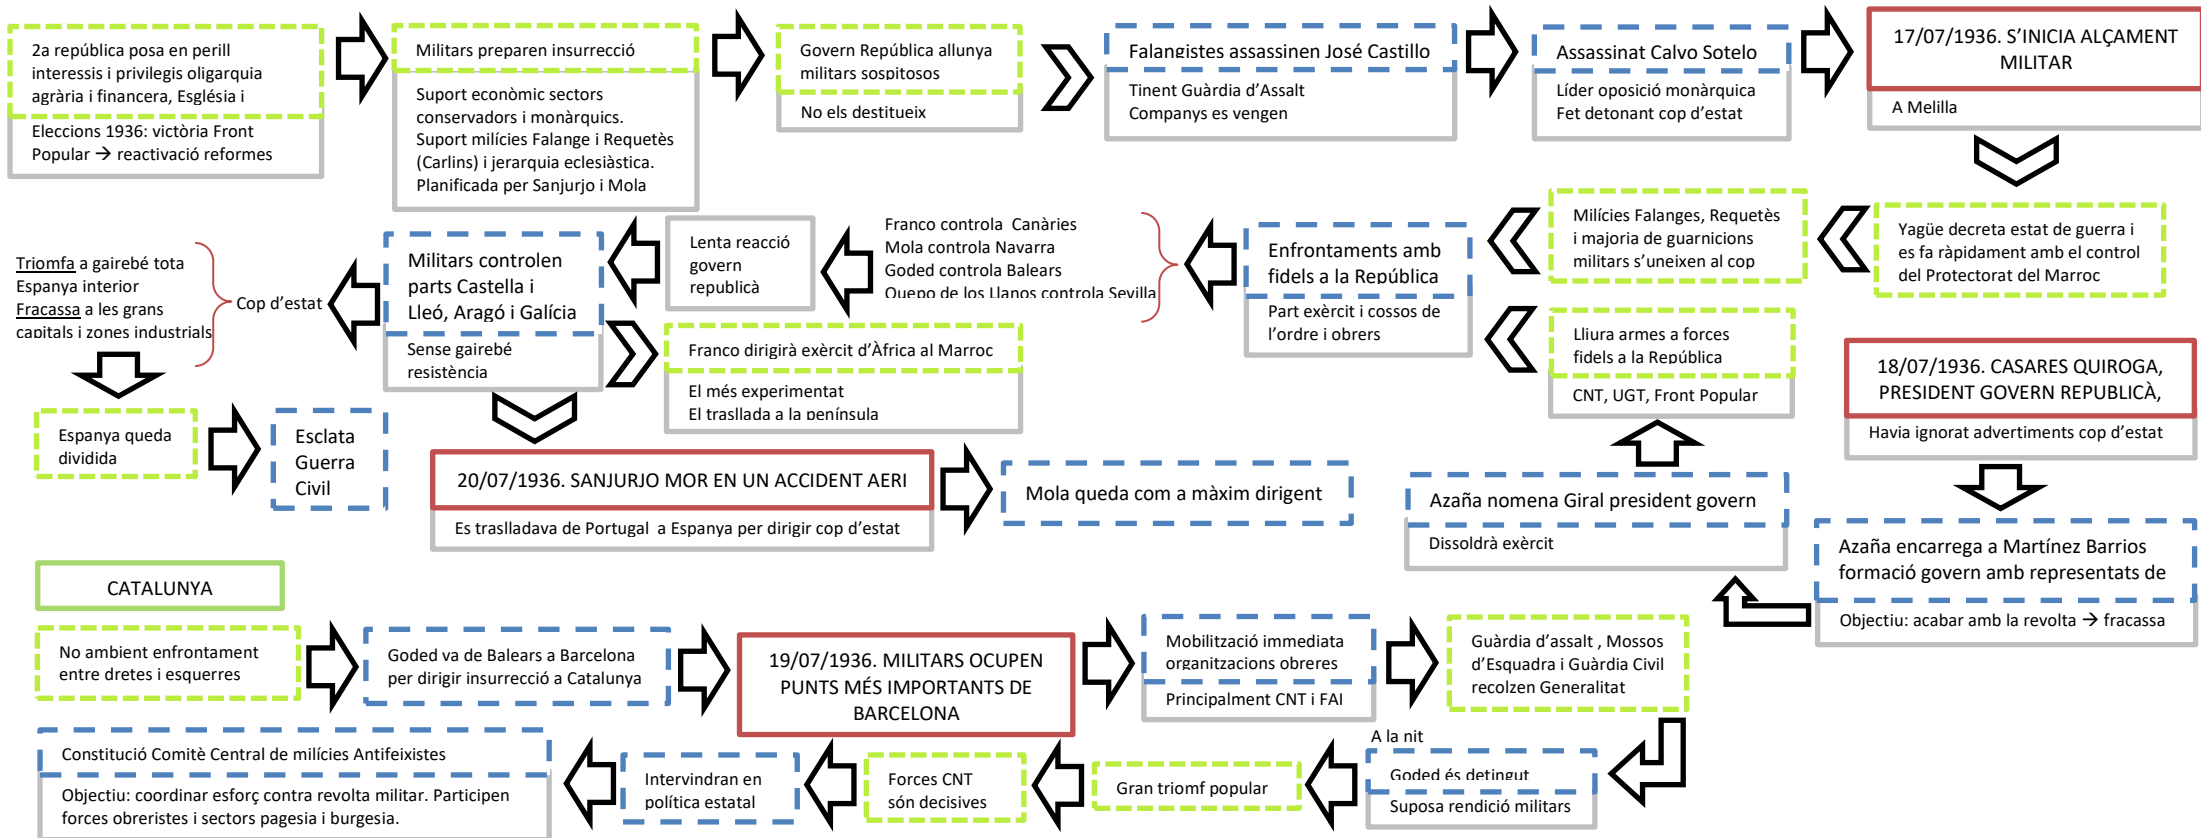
2a república posa en perill interessis i privilegis oligarquia agrària i financera, Església i

Eleccions 1936: victòria Front Popular → reactivació reformes

Militars preparen insurrecció

Suport econòmic sectors conservadors i monàrquics. Suport milícies Falange i Requetès (Carlins) i jerarquia eclesiàstica. Planificada per Sanjurjo i Mola

Govern República allunya militars sospitosos

No els destitueix

Falangistes assassinen José Castillo

Tinent Guàrdia d'Assalt Companys es vengen

Assassinat Calvo Sotelo

Líder oposició monàrquica Fet detonant cop d'estat

17/07/1936. S'INICIA ALÇAMENT MILITAR

A Melilla

Yagüe decreta estat de guerra i es fa ràpidament amb el control del Protectorat del Marroc

Milícies Falanges, Requetès i majoria de guarnicions militars s'uneixen al cop

Enfrontaments amb fidels a la República

Part exèrcit i cossos de l'ordre i obrers

Franco controla Canàries
Mola controla Navarra
Goded controla Balears
Queipo de los Llanos controla Sevilla

Lenta reacció govern republicà

Militars controlen parts Castella i Lleó, Aragó i Galícia

Sense gairebé resistència

Triomfa a gairebé tota Espanya interior
Fracassa a les grans capitals i zones industrials

Cop d'estat

Espanya queda dividida

Esclata Guerra Civil

Franco dirigirà exèrcit d'Àfrica al Marroc

El més experimentat
El trasllada a la península

Lliura armes a forces fidels a la República

CNT, UGT, Front Popular

18/07/1936. CASARES QUIROGA, PRESIDENT GOVERN REPUBLICÀ,

Havia ignorat advertiments cop d'estat

20/07/1936. SANJURJO MOR EN UN ACCIDENT AERI

Es traslladava de Portugal a Espanya per dirigir cop d'estat

Mola queda com a màxim dirigent

Azaña nomena Giral president govern

Dissoldrà exèrcit

Azaña encarrega a Martínez Barrios formació govern amb representats de

Objectiu: acabar amb la revolta → fracassa

CATALUNYA

No ambient enfrontament entre dretes i esquerres

Goded va de Balears a Barcelona per dirigir insurrecció a Catalunya

19/07/1936. MILITARS OCUPEN PUNTS MÉS IMPORTANTS DE BARCELONA

Mobilització immediata organitzacions obreres

Principalment CNT i FAI

Guàrdia d'assalt , Mossos d'Esquadra i Guàrdia Civil recolzen Generalitat

A la nit

Goded és detingut

Suposa rendició militars

Gran triomf popular

Forces CNT són decisives

Intervindran en política estatal

Constitució Comitè Central de milícies Antifeixistes

Objectiu: coordinar esforç contra revolta militar. Participen forces obreristes i sectors pagesia i burgesia.